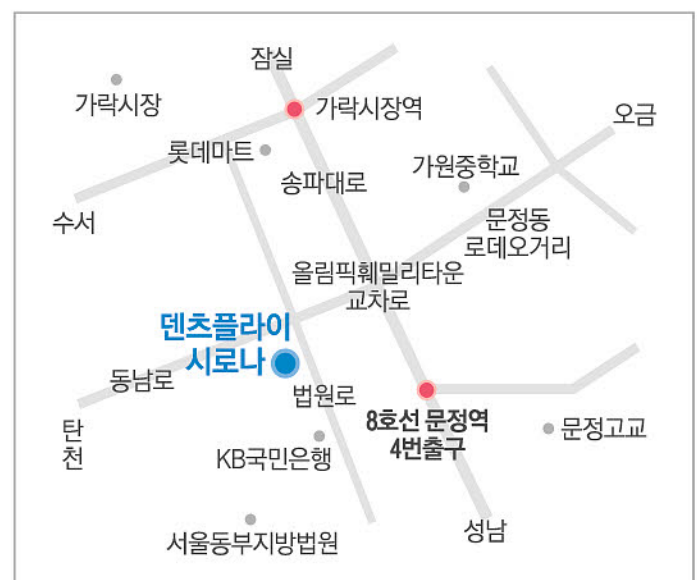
잠실

가락시장

가락시장역

오금

롯데마트

송파대로

가원중학교

수서

문정동
로데오거리

올림픽훼밀리타운
교차로

덴츠플라이
시로나

동남로

법원로

8호선 문정역
4번출구

문정고교

탄
천

KB국민은행

서울동부지방법원

성남